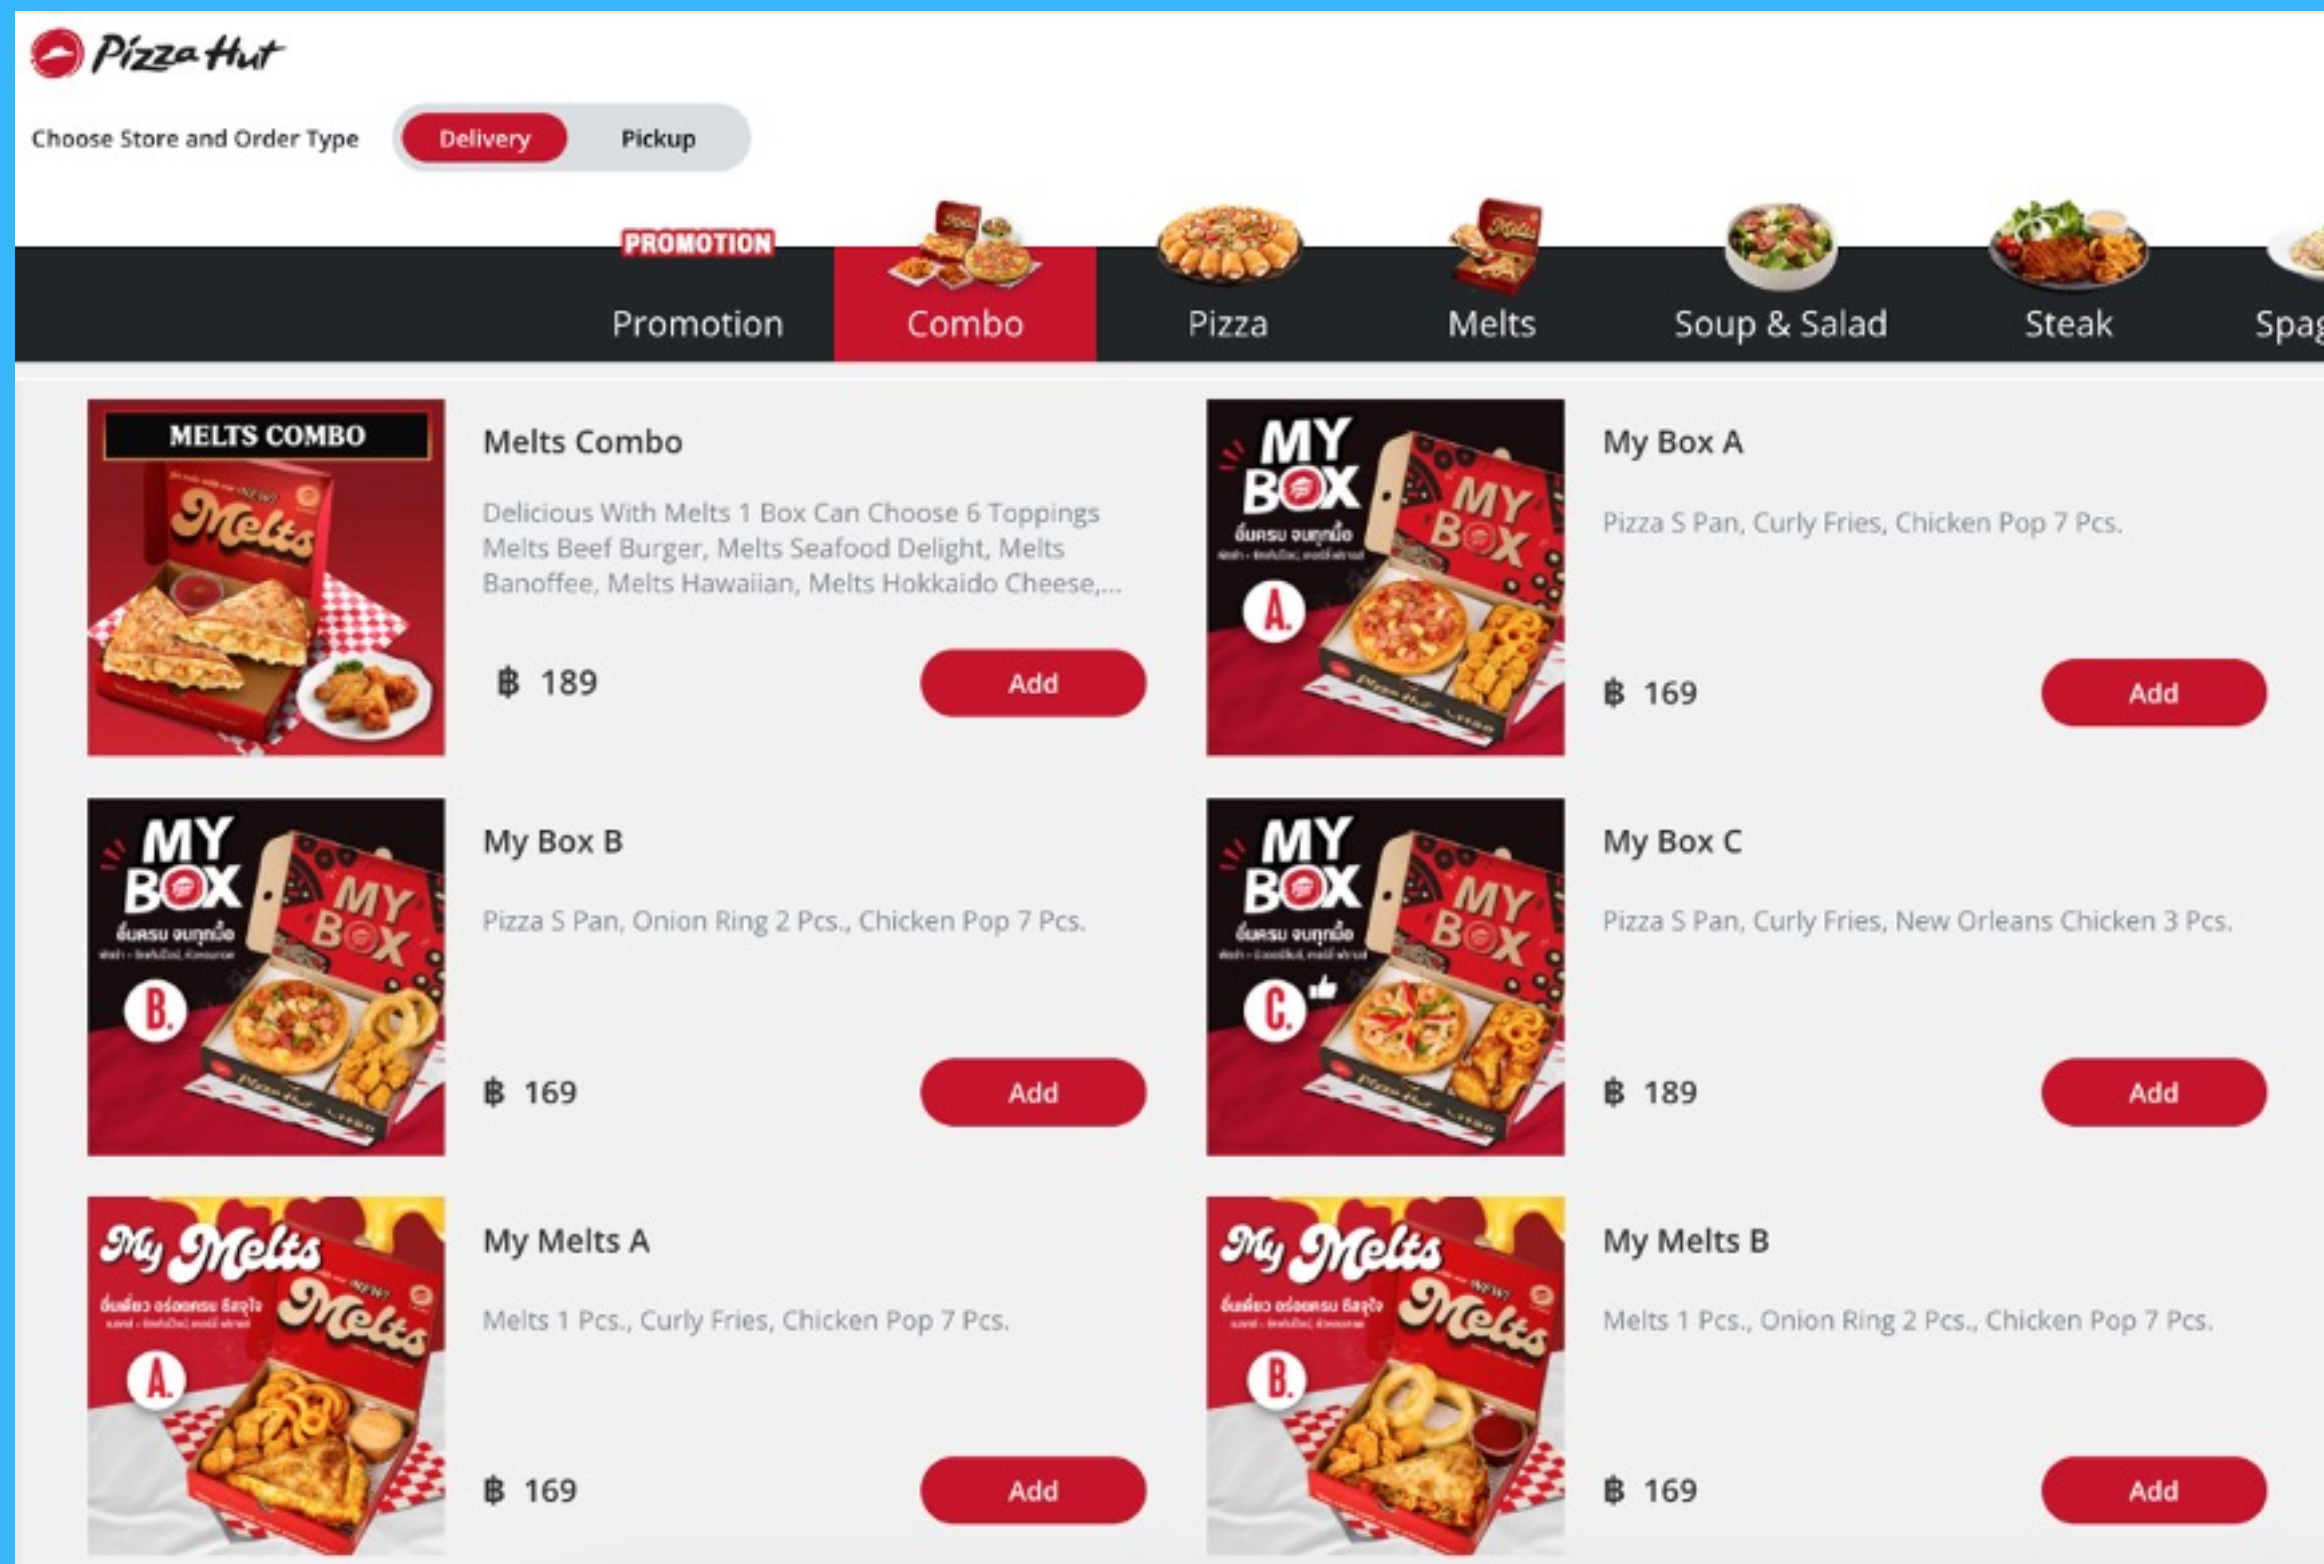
Pizza Hut

Choose Store and Order Type Delivery Pickup

PROMOTION
Promotion Combo Pizza Melts Soup & Salad Steak Spag

MELTS COMBO
Melts

Melts Combo

Delicious With Melts 1 Box Can Choose 6 Toppings Melts Beef Burger, Melts Seafood Delight, Melts Banoffee, Melts Hawaiian, Melts Hokkaido Cheese,...

฿ 189

Add

MY BOX
อิ่มครบ จบทุกมื้อ
A.
MY BOX

My Box A

Pizza S Pan, Curly Fries, Chicken Pop 7 Pcs.

฿ 169

Add

MY BOX
อิ่มครบ จบทุกมื้อ
B.
MY BOX

My Box B

Pizza S Pan, Onion Ring 2 Pcs., Chicken Pop 7 Pcs.

฿ 169

Add

MY BOX
อิ่มครบ จบทุกมื้อ
C.
MY BOX

My Box C

Pizza S Pan, Curly Fries, New Orleans Chicken 3 Pcs.

฿ 189

Add

My Melts
A.
Melts

My Melts A

Melts 1 Pcs., Curly Fries, Chicken Pop 7 Pcs.

฿ 169

Add

My Melts
B.
Melts

My Melts B

Melts 1 Pcs., Onion Ring 2 Pcs., Chicken Pop 7 Pcs.

฿ 169

Add